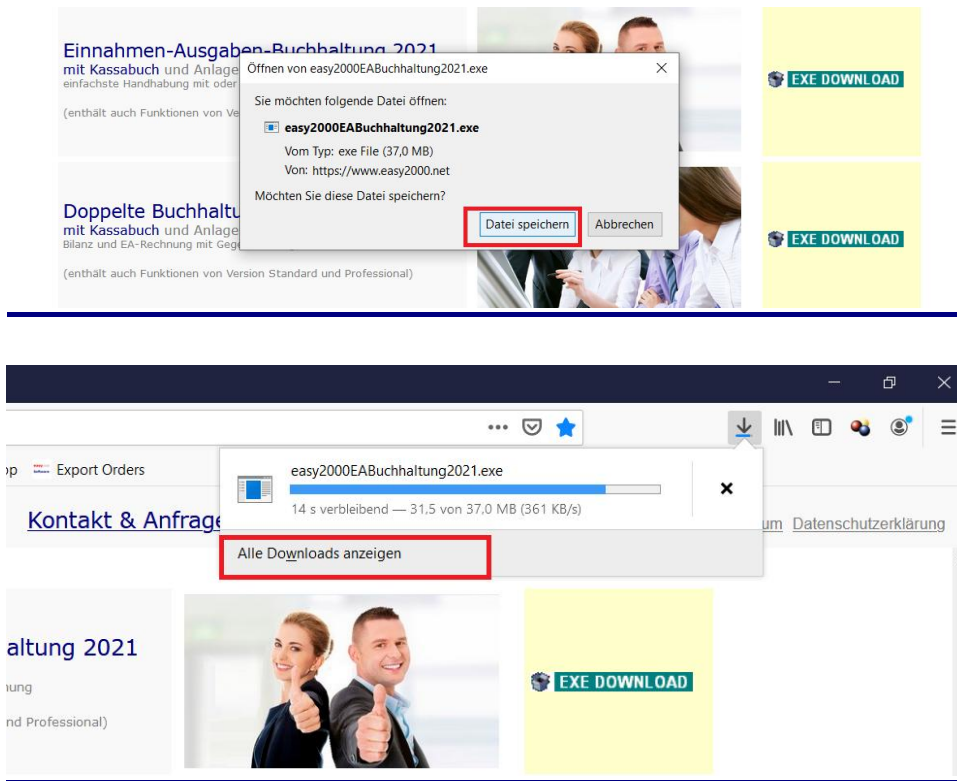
Einnahmen-Ausgaben-Buchhaltung 2021
mit Kassabuch und Anlage
einfachste Handhabung mit oder
(enthält auch Funktionen von Ve

Öffnen von easy2000EABuchhaltung2021.exe
Sie möchten folgende Datei öffnen:
easy2000EABuchhaltung2021.exe
Vom Typ: exe File (37,0 MB)
Von: https://www.easy2000.net
Möchten Sie diese Datei speichern?
Datei speichern
Abbrechen

EXE DOWNLOAD

Doppelte Buchhaltu
mit Kassabuch und Anlage
Bilanz und EA-Rechnung mit Geg
(enthält auch Funktionen von Version Standard und Professional)

EXE DOWNLOAD

p Export Orders

easy2000EABuchhaltung2021.exe
14 s verbleibend — 31,5 von 37,0 MB (361 KB/s)
Alle Downloads anzeigen

Kontakt & Anfrage
um Datenschutzerklärung

altung 2021
hung
nd Professional)

EXE DOWNLOAD